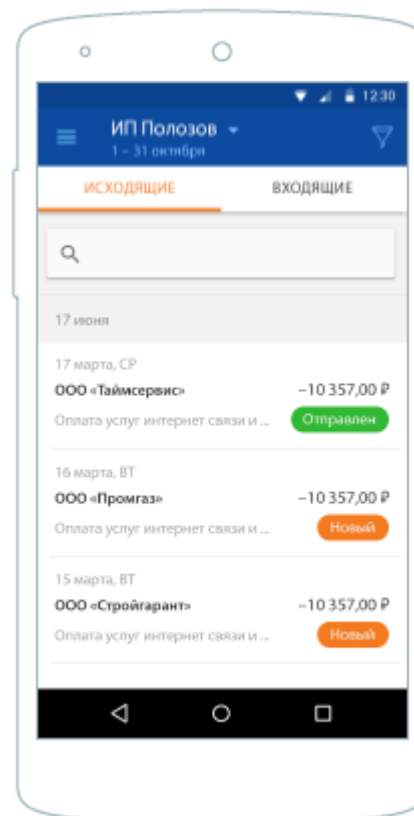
12:30

ИП Полозов
1 – 31 октября

ИСХОДЯЩИЕ
ВХОДЯЩИЕ

17 июня

17 марта, СР
ООО «Таймсервис»
−10 357,00 ₽
Оплата услуг интернет связи и ...
Отправлен

16 марта, ВТ
ООО «Промгаз»
−10 357,00 ₽
Оплата услуг интернет связи и ...
Новый

15 марта, ВТ
ООО «Стройгарант»
−10 357,00 ₽
Оплата услуг интернет связи и ...
Новый